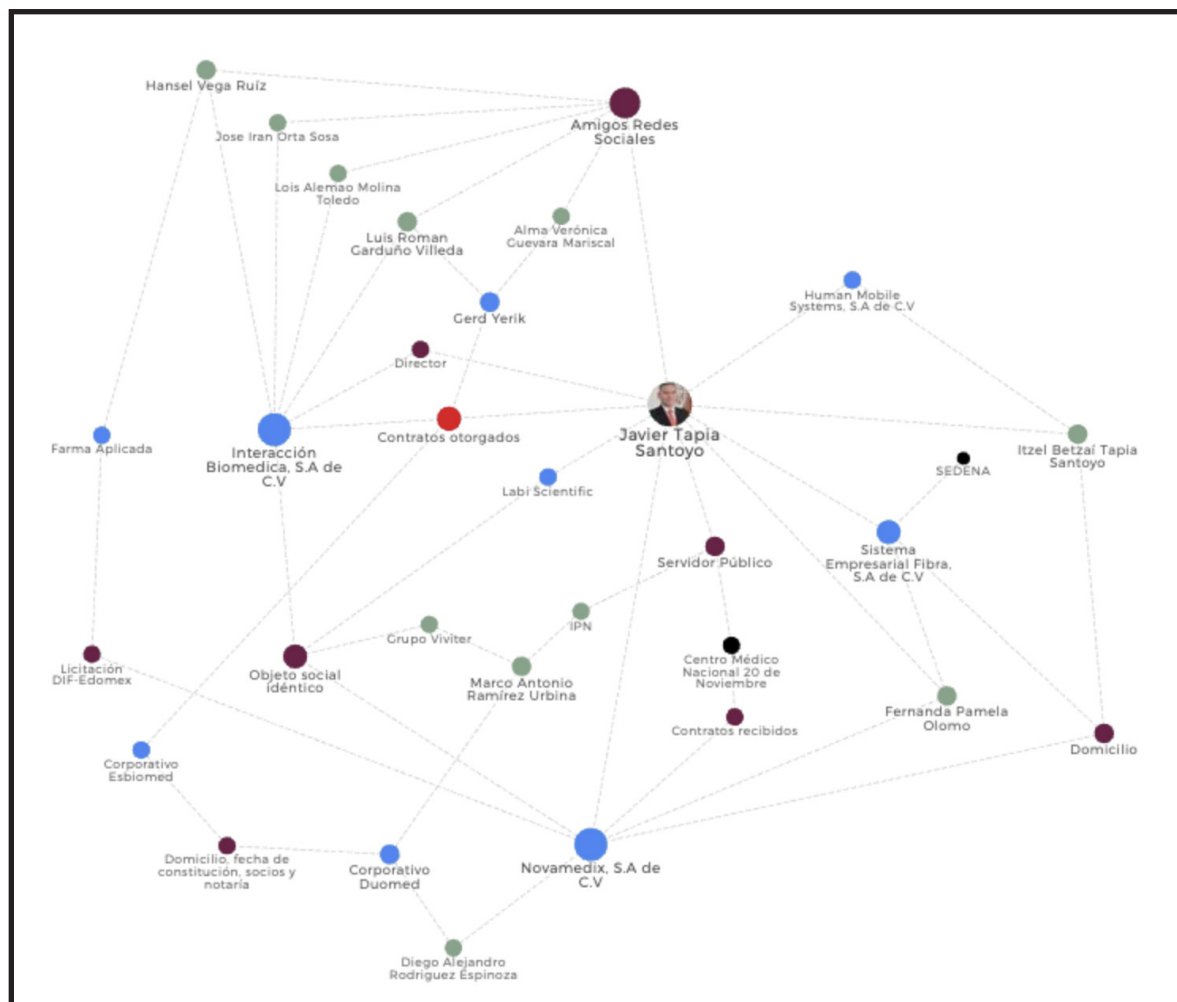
Hansel Vega Ruíz

Jose Iran Orta Sosa

Amigos Redes Sociales

Lois Alemao Molina Toledo

Luis Roman Garduño Villeda

Alma Verónica Guevara Mariscal

Gerd Yerik

Human Mobile Systems, S.A de C.V

Director

Farma Aplicada

Interacción Biomedica, S.A de C.V

Contratos otorgados

Javier Tapia Santoyo

Itzel Betzaí Tapia Santoyo

SEDENA

Labi Scientific

Sistema Empresarial Fibra, S.A de C.V

Servidor Público

IPN

Grupo Viviter

Centro Médico Nacional 20 de Noviembre

Licitación DIF-Edomex

Objeto social idéntico

Marco Antonio Ramírez Urbina

Fernanda Pamela Olomo

Contratos recibidos

Domicilio

Corporativo Esbiomed

Domicilio, fecha de constitución, socios y notaría

Corporativo Duomed

Novamedix, S.A de C.V

Diego Alejandro Rodriguez Espinoza